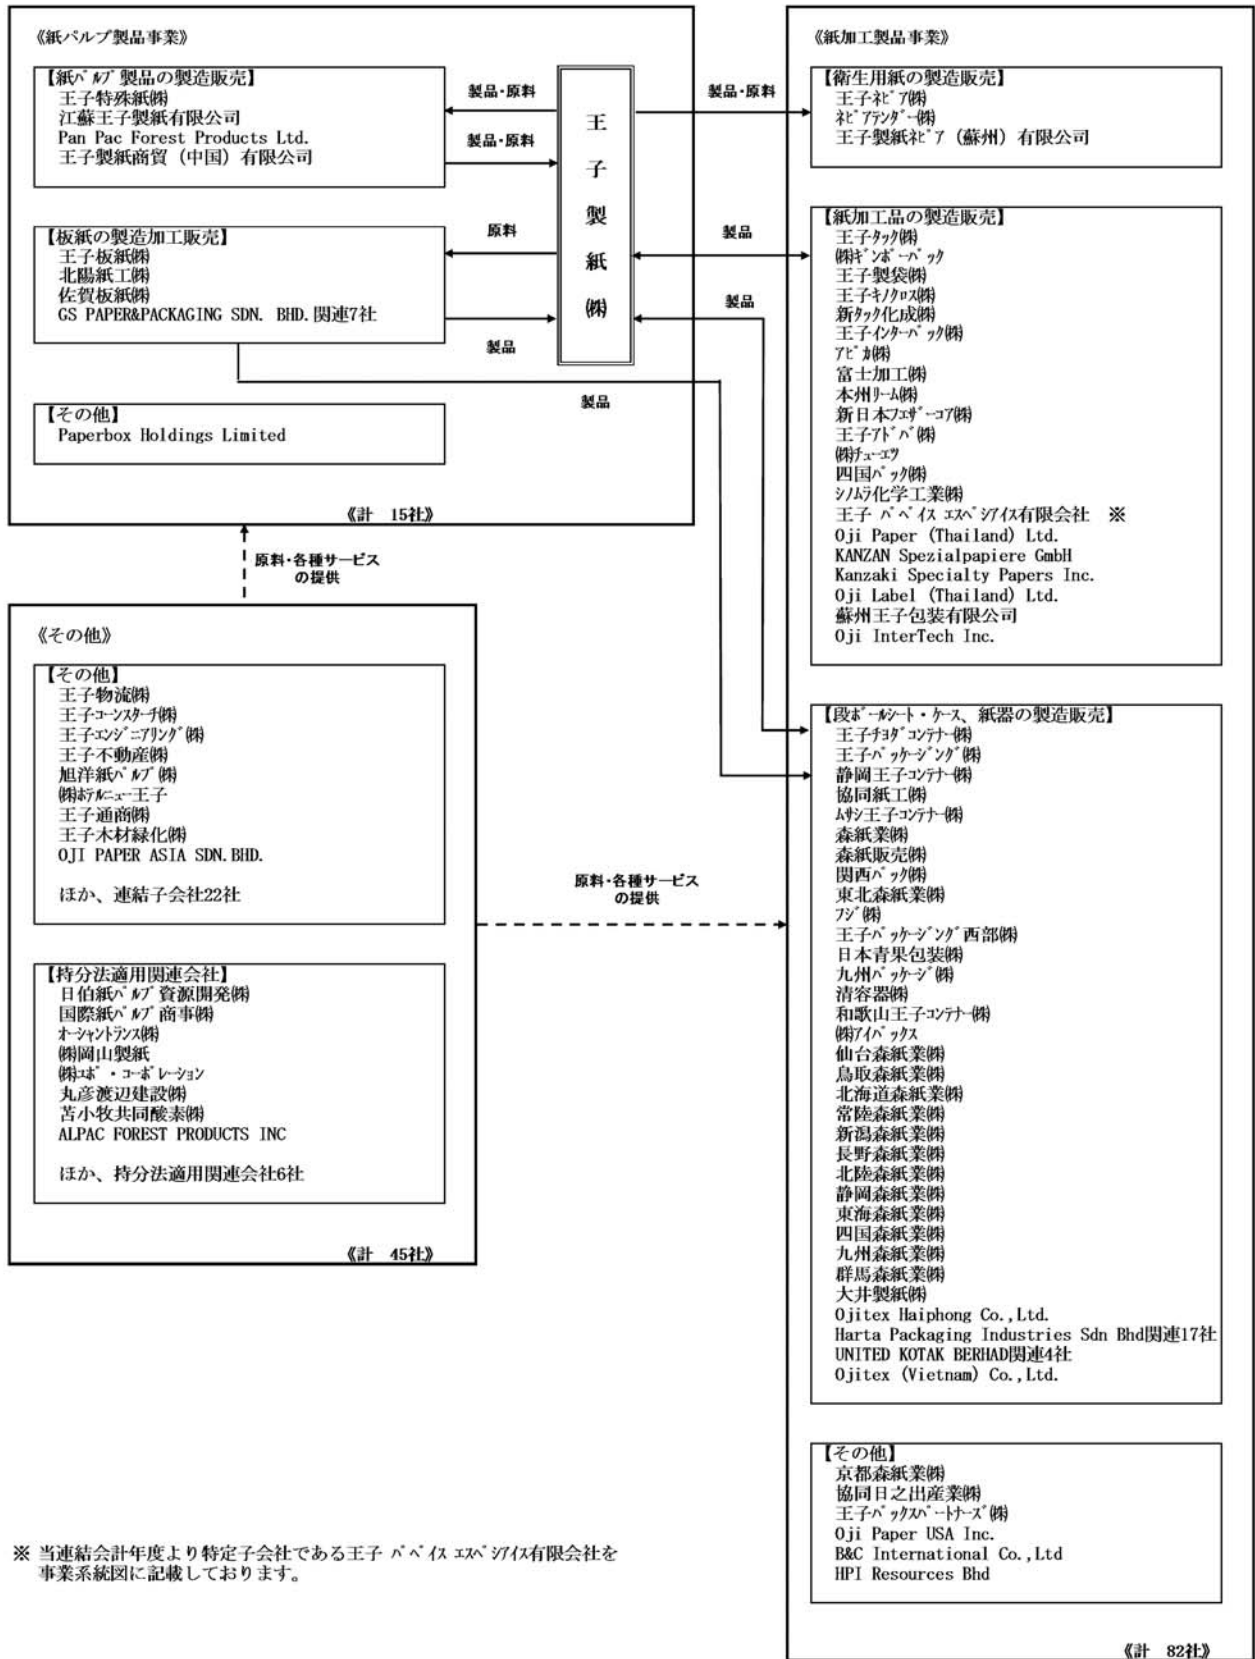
《紙パルプ製品事業》

【紙パルプ製品の製造販売】
王子特殊紙㈱
江蘇王子製紙有限公司
Pan Pac Forest Products Ltd.
王子製紙商貿（中国）有限公司

【板紙の製造加工販売】
王子板紙㈱
北陽紙工㈱
佐賀板紙㈱
GS PAPER&PACKAGING SDN. BHD.関連7社

【その他】
Paperbox Holdings Limited

《計 15社》

製品・原料
製品・原料
原料
製品

王子製紙㈱

製品・原料
製品
製品
製品

原料・各種サービスの提供

《紙加工製品事業》

【衛生用紙の製造販売】
王子ネピア㈱
ネピアテンダー㈱
王子製紙ネピア（蘇州）有限公司

【紙加工品の製造販売】
王子タック㈱
㈱ギンポーパック
王子製袋㈱
王子キノクロス㈱
新タック化成㈱
王子インターパック㈱
アピカ㈱
富士加工㈱
本州リーム㈱
新日本フエザーコア㈱
王子アドバ㈱
㈱チューエツ
四国パック㈱
シノムラ化学工業㈱
王子 パペイス エスペシアイス有限会社 ※
Oji Paper (Thailand) Ltd.
KANZAN Spezialpapiere GmbH
Kanzaki Specialty Papers Inc.
Oji Label (Thailand) Ltd.
蘇州王子包装有限公司
Oji InterTech Inc.

【段ボールシート・ケース、紙器の製造販売】
王子チヨダコンテナー㈱
王子パッケージング㈱
静岡王子コンテナー㈱
協同紙工㈱
ムサシ王子コンテナー㈱
森紙業㈱
森紙販売㈱
関西パック㈱
東北森紙業㈱
フジ㈱
王子パッケージング西部㈱
日本青果包装㈱
九州パッケージ㈱
清容器㈱
和歌山王子コンテナー㈱
㈱アイパックス
仙台森紙業㈱
鳥取森紙業㈱
北海道森紙業㈱
常陸森紙業㈱
新潟森紙業㈱
長野森紙業㈱
北陸森紙業㈱
静岡森紙業㈱
東海森紙業㈱
四国森紙業㈱
九州森紙業㈱
群馬森紙業㈱
大井製紙㈱
Ojitex Haiphong Co.,Ltd.
Harta Packaging Industries Sdn Bhd関連17社
UNITED KOTAK BERHAD関連4社
Ojitex (Vietnam) Co.,Ltd.

【その他】
京都森紙業㈱
協同日之出産業㈱
王子パックスパートナーズ㈱
Oji Paper USA Inc.
B&C International Co.,Ltd
HPI Resources Bhd

《計 82社》

《その他》

【その他】
王子物流㈱
王子コーンスターチ㈱
王子エンジニアリング㈱
王子不動産㈱
旭洋紙パルプ㈱
㈱ホテルニュー王子
王子通商㈱
王子木材緑化㈱
OJI PAPER ASIA SDN.BHD.

ほか、連結子会社22社

【持分法適用関連会社】
日伯紙パルプ資源開発㈱
国際紙パルプ商事㈱
オーシャントランス㈱
㈱岡山製紙
㈱エポ・コーポレーション
丸彦渡辺建設㈱
苫小牧共同酸素㈱
ALPAC FOREST PRODUCTS INC

ほか、持分法適用関連会社6社

《計 45社》

原料・各種サービスの提供

※ 当連結会計年度より特定子会社である王子 パペイス エスペシアイス有限会社を事業系統図に記載しております。